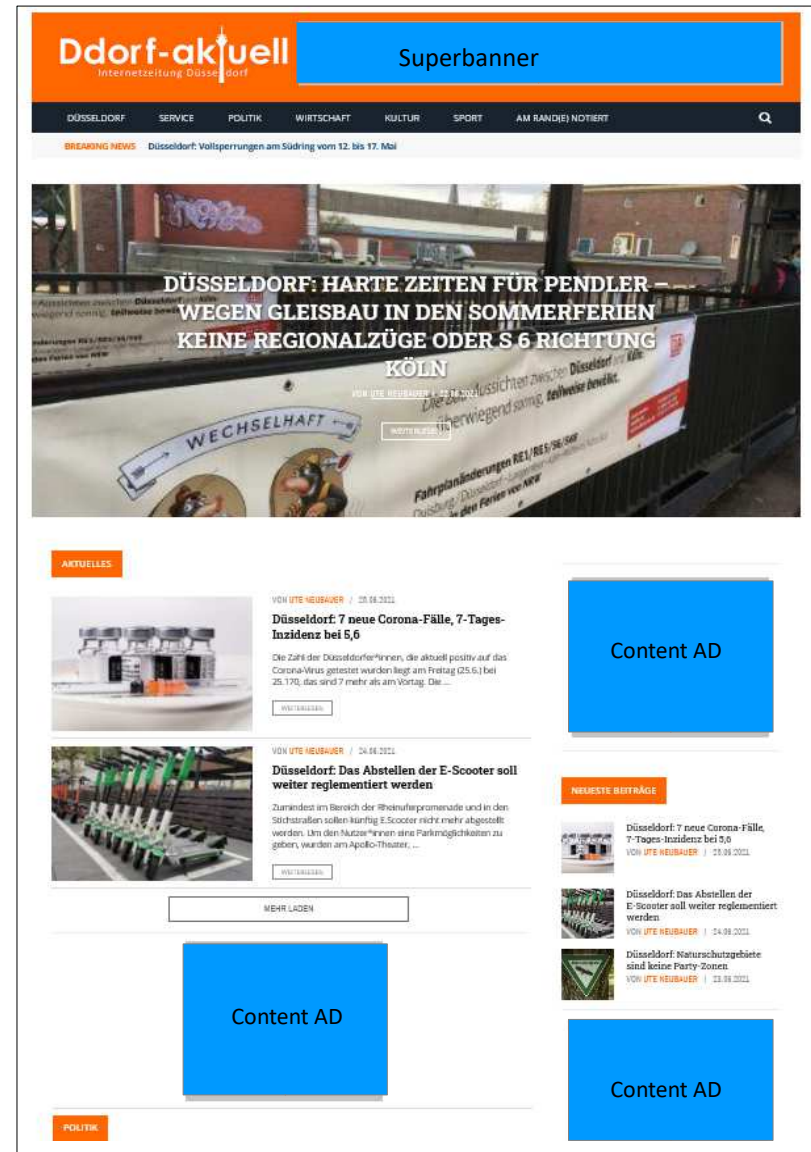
Ddorf-aktuell
Internetzeitung Düsseldorf

Superbanner

DÜSSELDORF SERVICE POLITIK WIRTSCHAFT KULTUR SPORT AM RAND(E) NOTIERT

BREAKING NEWS Düsseldorf: Vollsperrungen am Südring vom 12. bis 17. Mai

DÜSSELDORF: HARTE ZEITEN FÜR PENDLER – WEGEN GLEISBAU IN DEN SOMMERFERIEN KEINE REGIONALZÜGE ODER S 6 RICHTUNG KÖLN

VON UTE NEUBAUER / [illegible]

WEITERLESEN

WECHSELHAFT

Die Aussichten zwischen Düsseldorf und Köln: überwiegend sonnig, teilweise bewölkt.

Fahrplanänderungen RE1/RE5/S6/S68

AKTUELLES

VON UTE NEUBAUER / 25.06.2021
Düsseldorf: 7 neue Corona-Fälle, 7-Tages-Inzidenz bei 5,6
Die Zahl der Düsseldorfer*innen, die aktuell positiv auf das Corona-Virus getestet wurden liegt am Freitag (25.6.) bei 25.170, das sind 7 mehr als am Vortag. Die ...
WEITERLESEN

VON UTE NEUBAUER / 24.06.2021
Düsseldorf: Das Abstellen der E-Scooter soll weiter reglementiert werden
Zumindest im Bereich der Rheinuferpromenade und in den Stichstraßen sollen künftig E.Scooter nicht mehr abgestellt werden. Um den Nutzer*innen eine Parkmöglichkeiten zu geben, wurden am Apollo-Theater, ...
WEITERLESEN

MEHR LADEN

Content AD

Content AD

NEUESTE BEITRÄGE

Düsseldorf: 7 neue Corona-Fälle, 7-Tages-Inzidenz bei 5,6
VON UTE NEUBAUER / 25.06.2021

Düsseldorf: Das Abstellen der E-Scooter soll weiter reglementiert werden
VON UTE NEUBAUER / 24.06.2021

Düsseldorf: Naturschutzgebiete sind keine Party-Zonen
VON UTE NEUBAUER / 23.06.2021

Content AD

Content AD

POLITIK